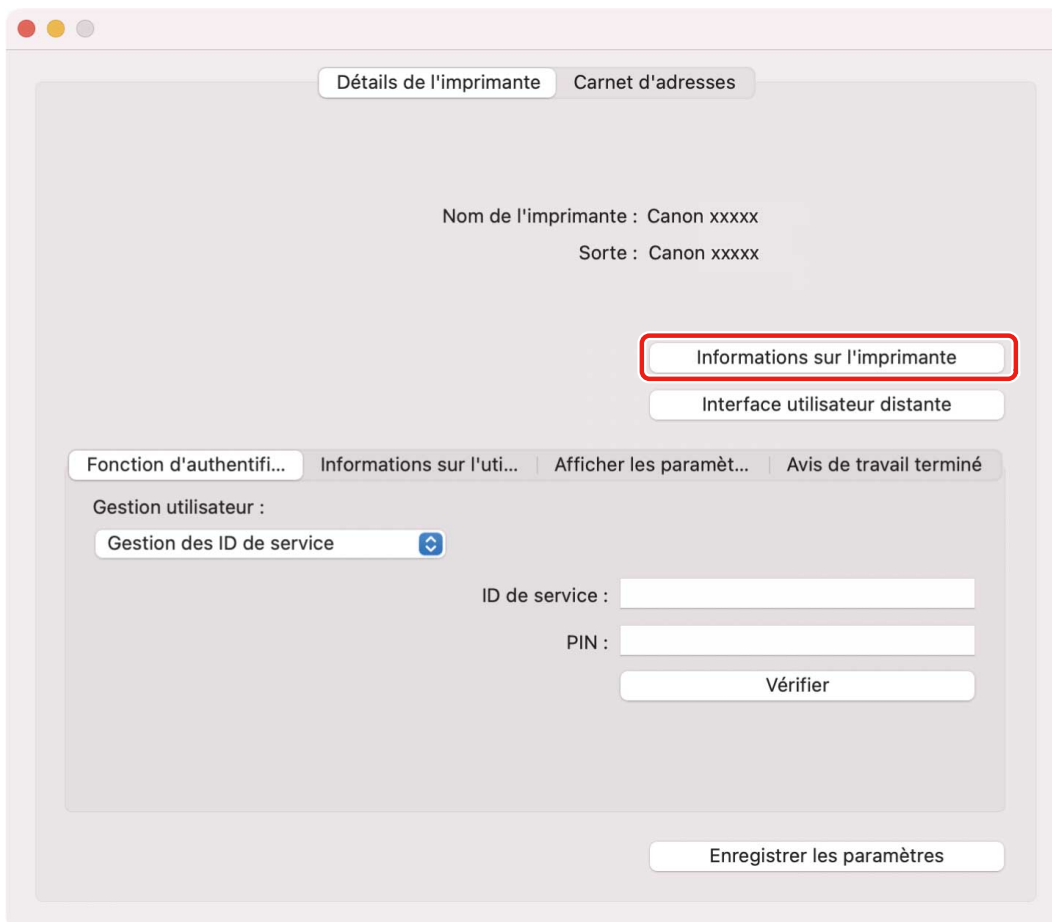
Détails de l'imprimante | Carnet d'adresses

Nom de l'imprimante : Canon xxxxx
Sorte : Canon xxxxx

Informations sur l'imprimante

Interface utilisateur distante

Fonction d'authentifi... | Informations sur l'uti... | Afficher les paramèt... | Avis de travail terminé

Gestion utilisateur :

Gestion des ID de service

ID de service :

PIN :

Vérifier

Enregistrer les paramètres